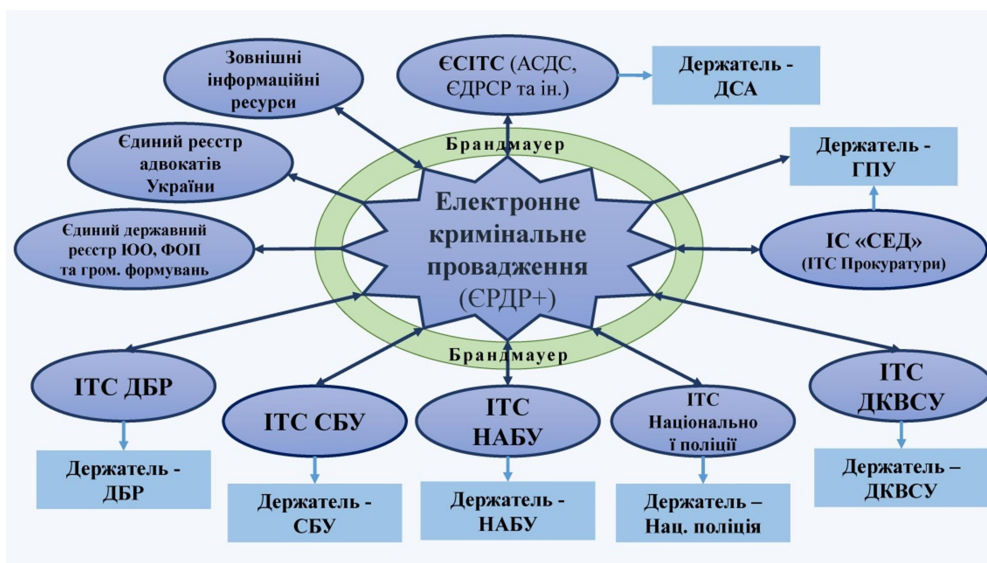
Зовнішні інформаційні ресурси

ЄСІТС (АСДС, ЄДРСР та ін.)

Держатель - ДСА

Єдиний реєстр адвокатів України

Брандмауер

Держатель - ГПУ

Єдиний державний реєстр ЮО, ФОП та гром. формувань

Електронне кримінальне провадження (ЄРДР+)

ІС «СЕД» (ІТС Прокуратури)

Брандмауер

ІТС ДБР

ІТС СБУ

ІТС НАБУ

ІТС Національно ї поліції

ІТС ДКВСУ

Держатель - ДБР

Держатель - СБУ

Держатель - НАБУ

Держатель – Нац. поліція

Держатель – ДКВСУ